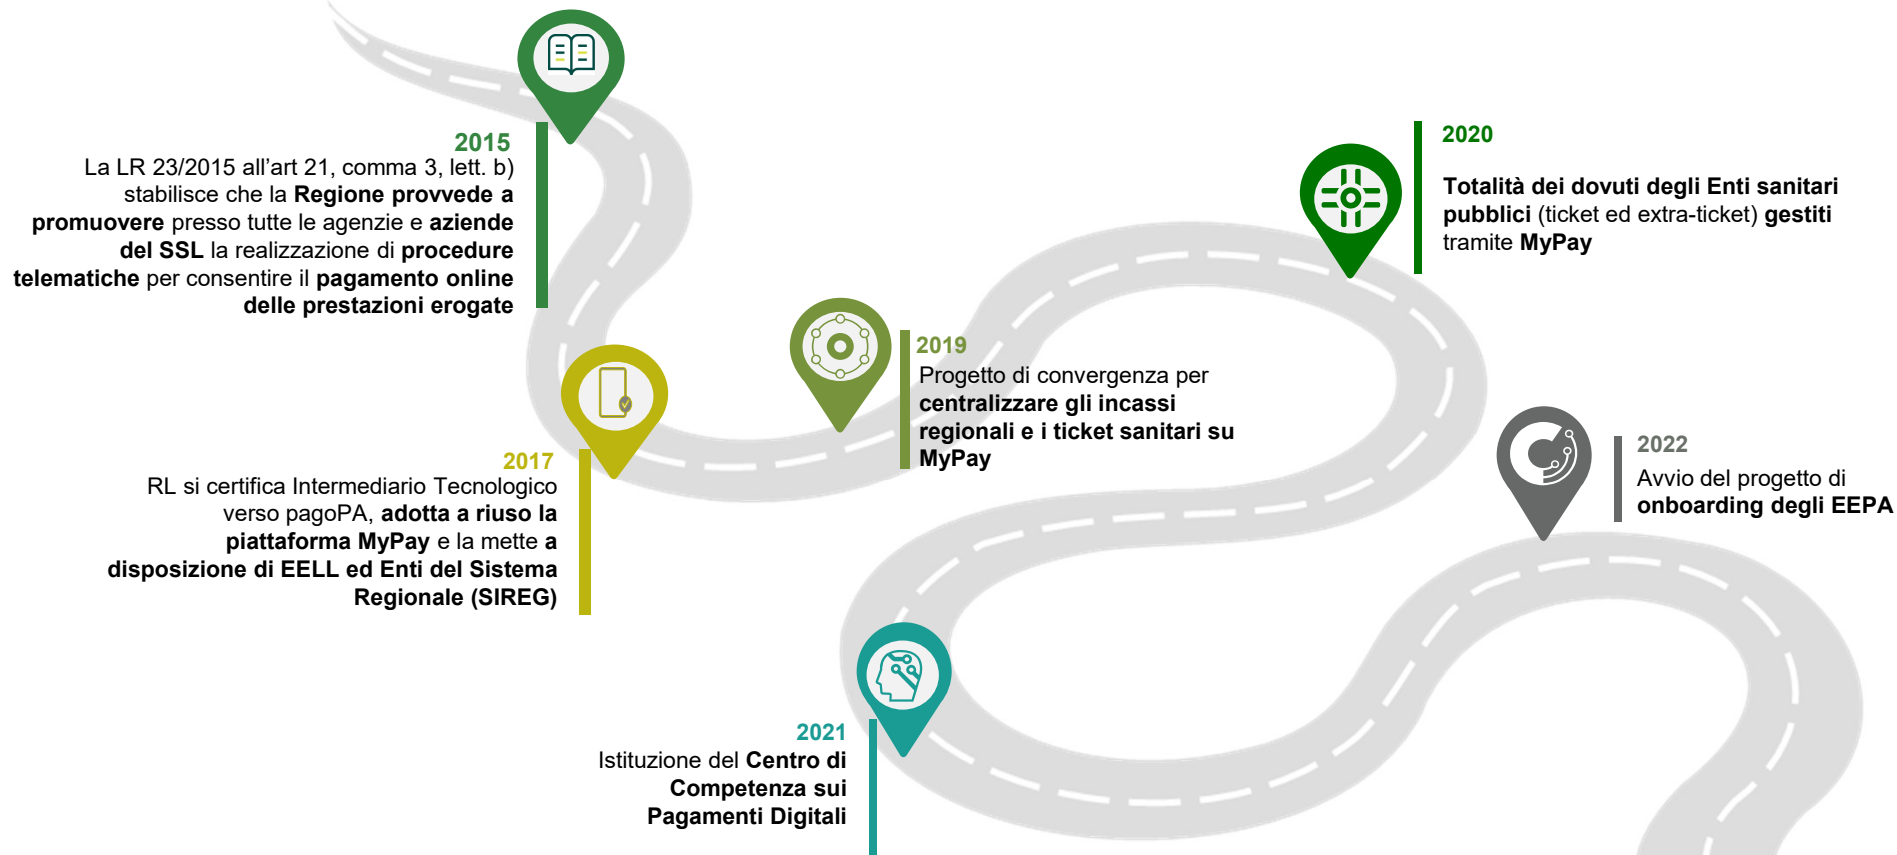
2015
La LR 23/2015 all’art 21, comma 3, lett. b) stabilisce che la Regione provvede a promuovere presso tutte le agenzie e aziende del SSL la realizzazione di procedure telematiche per consentire il pagamento online delle prestazioni erogate

2017
RL si certifica Intermediario Tecnologico verso pagoPA, adotta a riuso la piattaforma MyPay e la mette a disposizione di EELL ed Enti del Sistema Regionale (SIREG)

2019
Progetto di convergenza per centralizzare gli incassi regionali e i ticket sanitari su MyPay

2020
Totalità dei dovuti degli Enti sanitari pubblici (ticket ed extra-ticket) gestiti tramite MyPay

2021
Istituzione del Centro di Competenza sui Pagamenti Digitali

2022
Avvio del progetto di onboarding degli EEPA